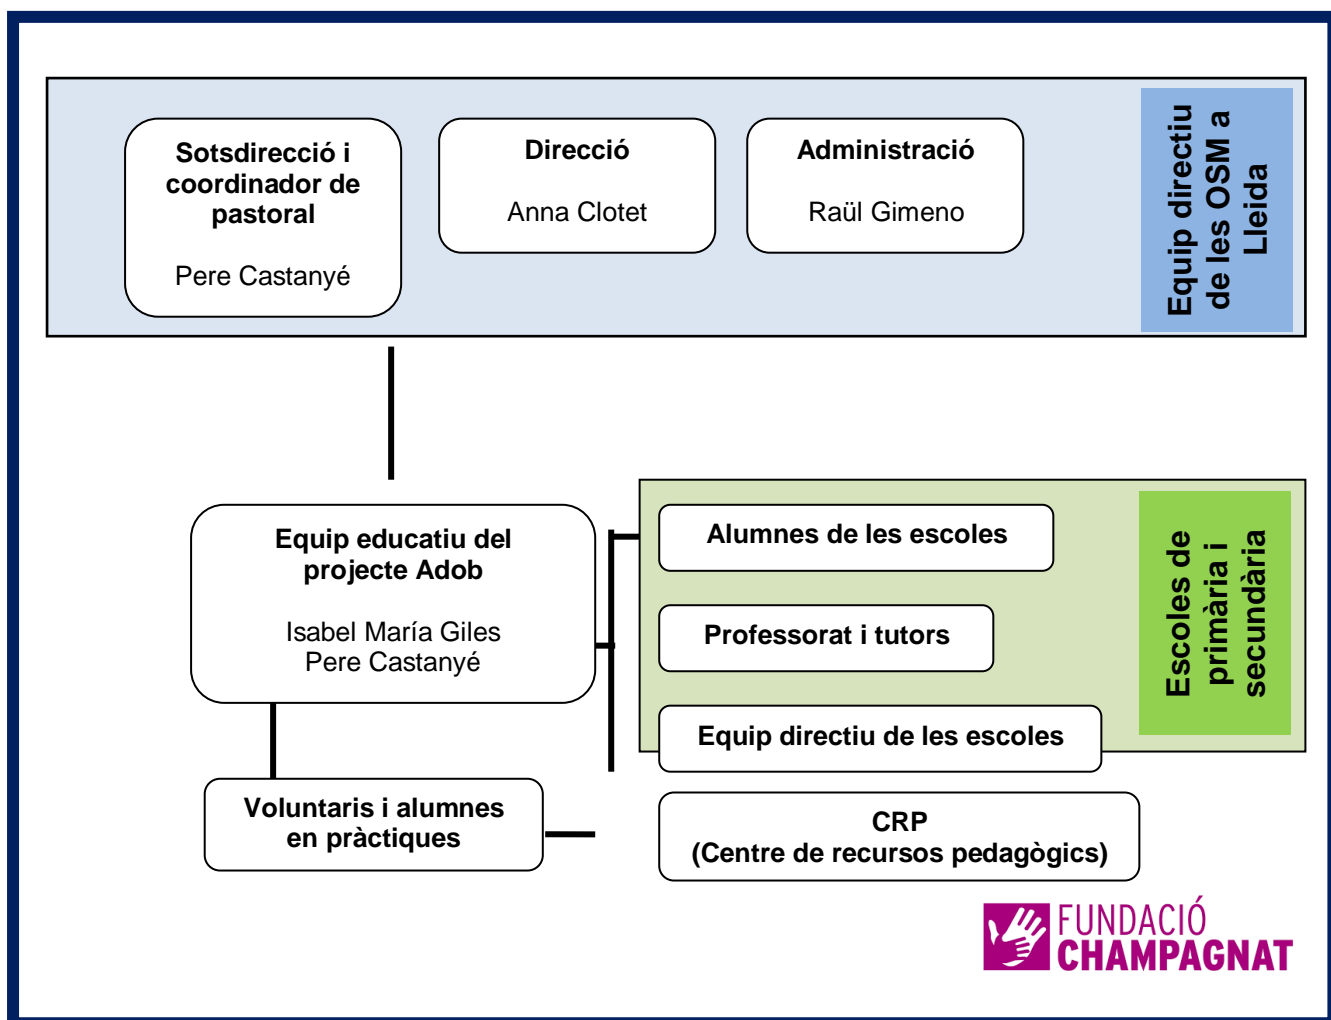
Sotsdirecció i coordinador de pastoral

Pere Castanyé

Direcció

Anna Clotet

Administració

Raül Gimeno

Equip directiu de les OSM a Lleida

Equip educatiu del projecte Adob

Isabel María Giles
Pere Castanyé

Alumnes de les escoles

Professorat i tutors

Equip directiu de les escoles

Escoles de primària i secundària

Voluntaris i alumnes en pràctiques

CRP
(Centre de recursos pedagògics)

FUNDACIÓ CHAMPAGNAT